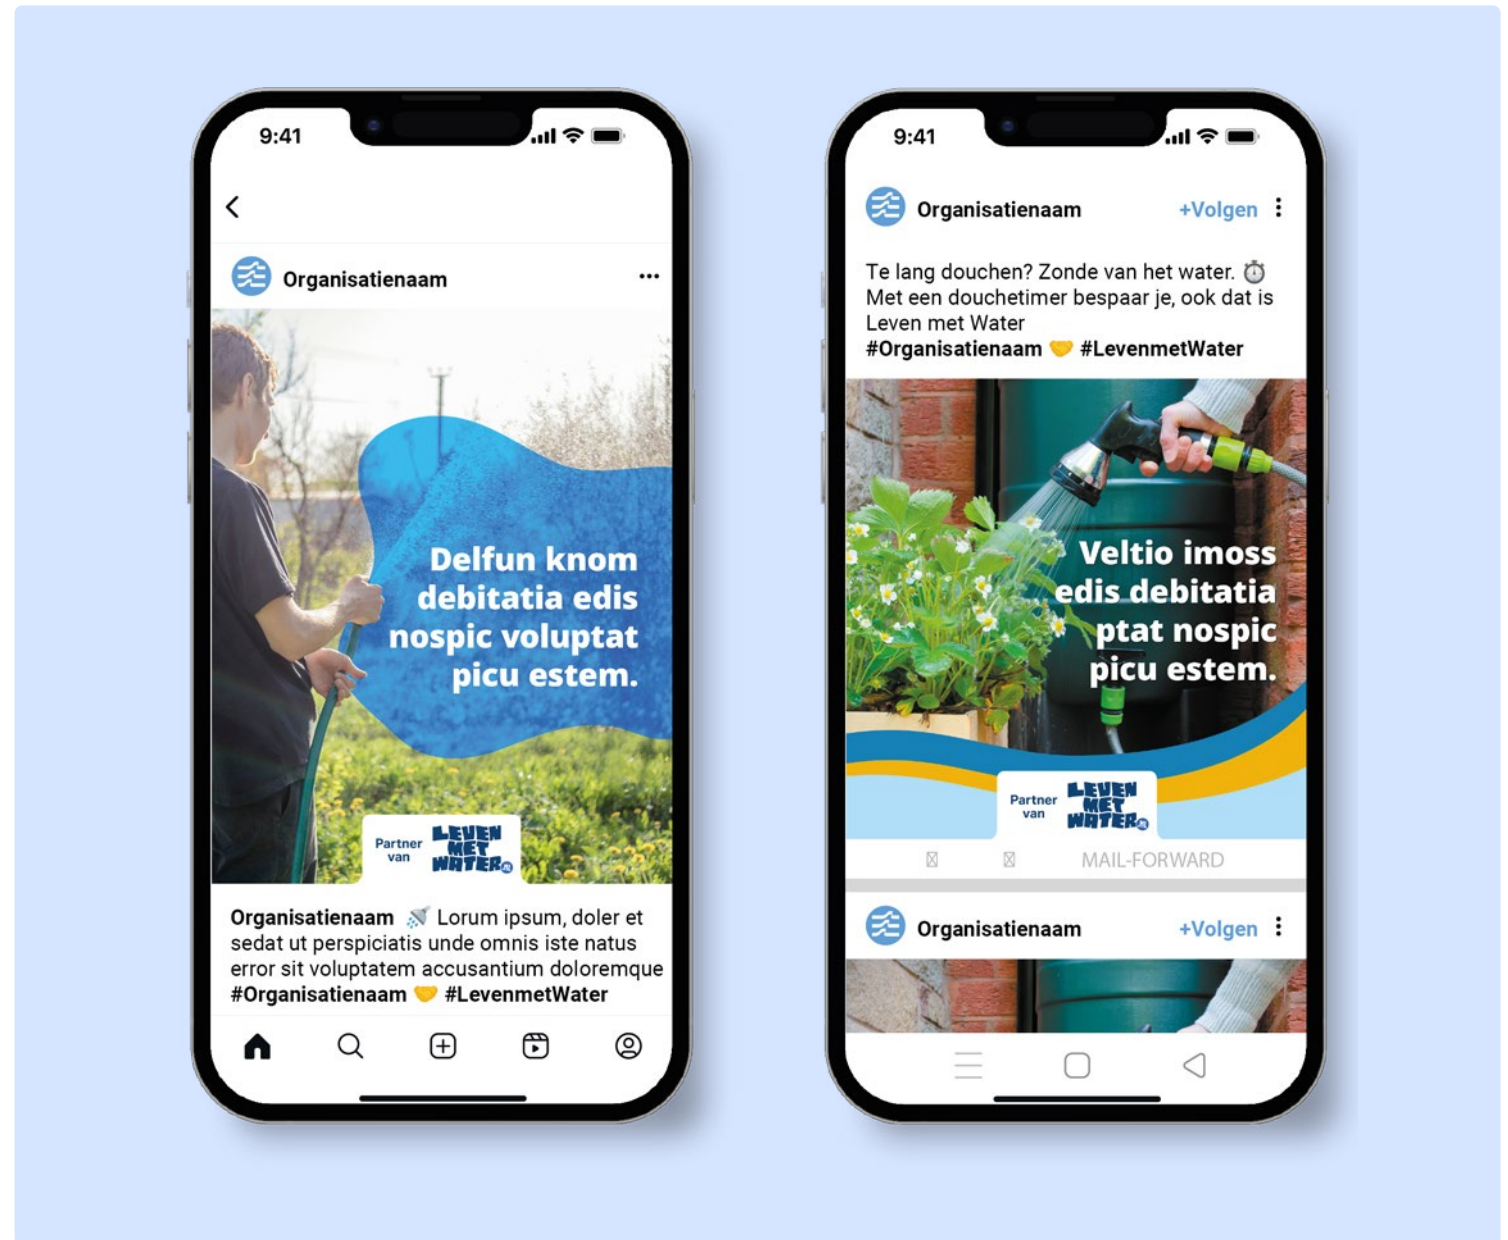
9:41

Organisatienaam

Delfun knom debitatia edis nospic voluptat picu estem.

Partner van LEVEN MET WATER

Organisatienaam 🚿 Lorum ipsum, doler et sedat ut perspiciatis unde omnis iste natus error sit voluptatem accusantium doloremque #Organisatienaam 🤝 #LevenmetWater

9:41

Organisatienaam +Volgen

Te lang douchen? Zonde van het water. ⏱️ Met een douchetimer bespaar je, ook dat is Leven met Water #Organisatienaam 🤝 #LevenmetWater

Veltio imoss edis debitatia ptat nospic picu estem.

Partner van LEVEN MET WATER

MAIL-FORWARD

Organisatienaam +Volgen